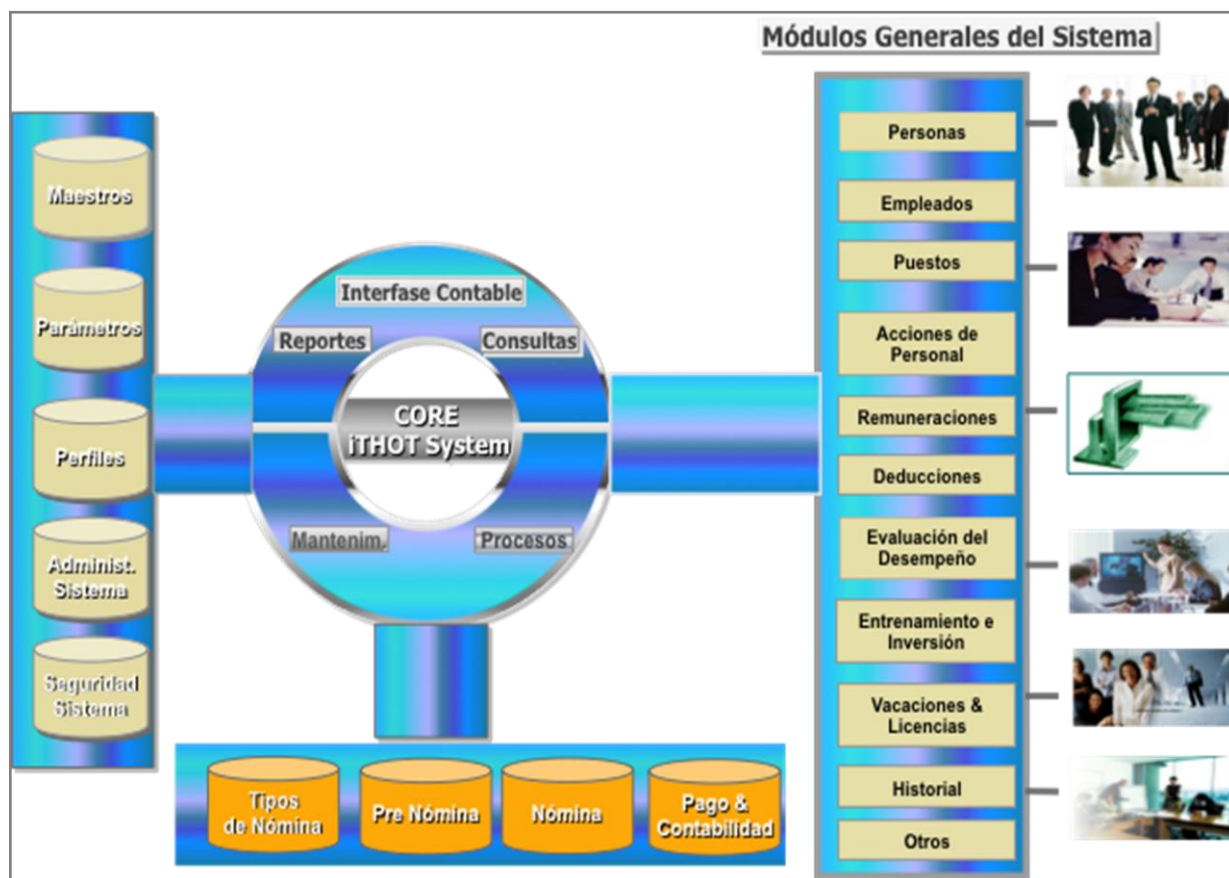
Módulos Generales del Sistema

Maestros

Parámetros

Perfiles

Administ. Sistema

Seguridad Sistema

Interfase Contable

Reportes

Consultas

CORE iTHOT System

Mantenim.

Procesos

Tipos de Nómina

Pre Nómina

Nómina

Pago & Contabilidad

Personas

Empleados

Puestos

Acciones de Personal

Remuneraciones

Deducciones

Evaluación del Desempeño

Entrenamiento e Inversión

Vacaciones & Licencias

Historial

Otros